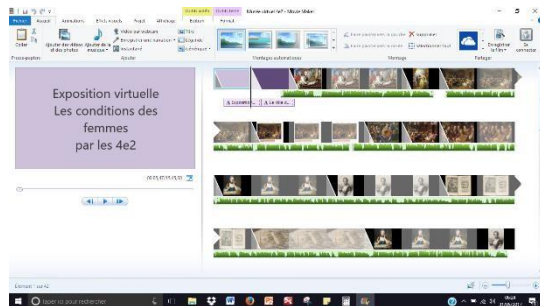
Exposition virtuelle
Les conditions des femmes
par les 4e2

Accueil

Animations

Effets visuels

Projet

Affichage

Édition

Format

Musée virtuel 4e2 - Movie Maker

Coller

Presse-papiers

Ajouter des vidéos et des photos

Ajouter de la musique

Vidéo sur webcam

Enregistrer une narration

Instantané

Titre

Légende

Générique

Ajouter

Thèmes automatiques

Montage

Enregistrer le film

Partager

Se connecter

Exposition

Le réveil...

00:00,00/05:45,00

Élément 1 sur 42

Taper ici pour rechercher